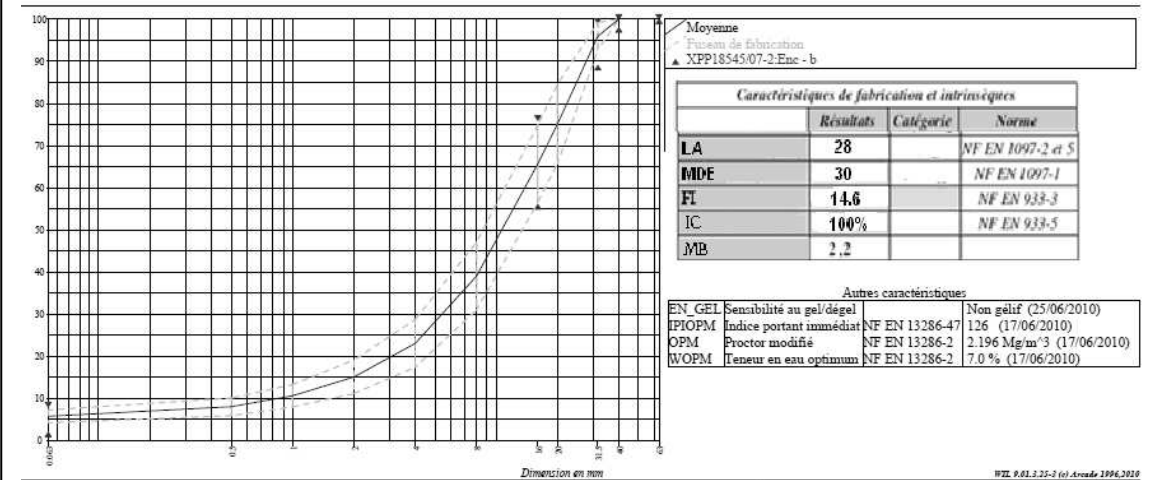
100
90
80
70
60
50
40
30
20
10
0

0.063
0.5
1
2
4
8
16
20
31.5
40
63

Dimension en mm

Moyenne
Fuseau de fabrication
▲ XPP18545/07-2:Enc - b

| Caractéristiques de fabrication et intrinsèques | | | |
|---|---|---|---|
| | Résultats | Catégorie | Norme |
| LA | 28 | | NF EN 1097-2 et 5 |
| MDE | 30 | | NF EN 1097-1 |
| FI | 14.6 | | NF EN 933-3 |
| IC | 100% | | NF EN 933-5 |
| MB | 2.2 | | |

Autres caractéristiques

| | | | |
|---|---|---|---|
| EN_GEL | Sensibilité au gel/dégel | | Non gélif (25/06/2010) |
| IPIOPM | Indice portant immédiat | NF EN 13286-47 | 126 (17/06/2010) |
| OPM | Proctor modifié | NF EN 13286-2 | 2.196 Mg/m^3 (17/06/2010) |
| WOPM | Teneur en eau optimum | NF EN 13286-2 | 7.0 % (17/06/2010) |

WIL 9.01.3.25-3 (c) Arcade 1996,2010